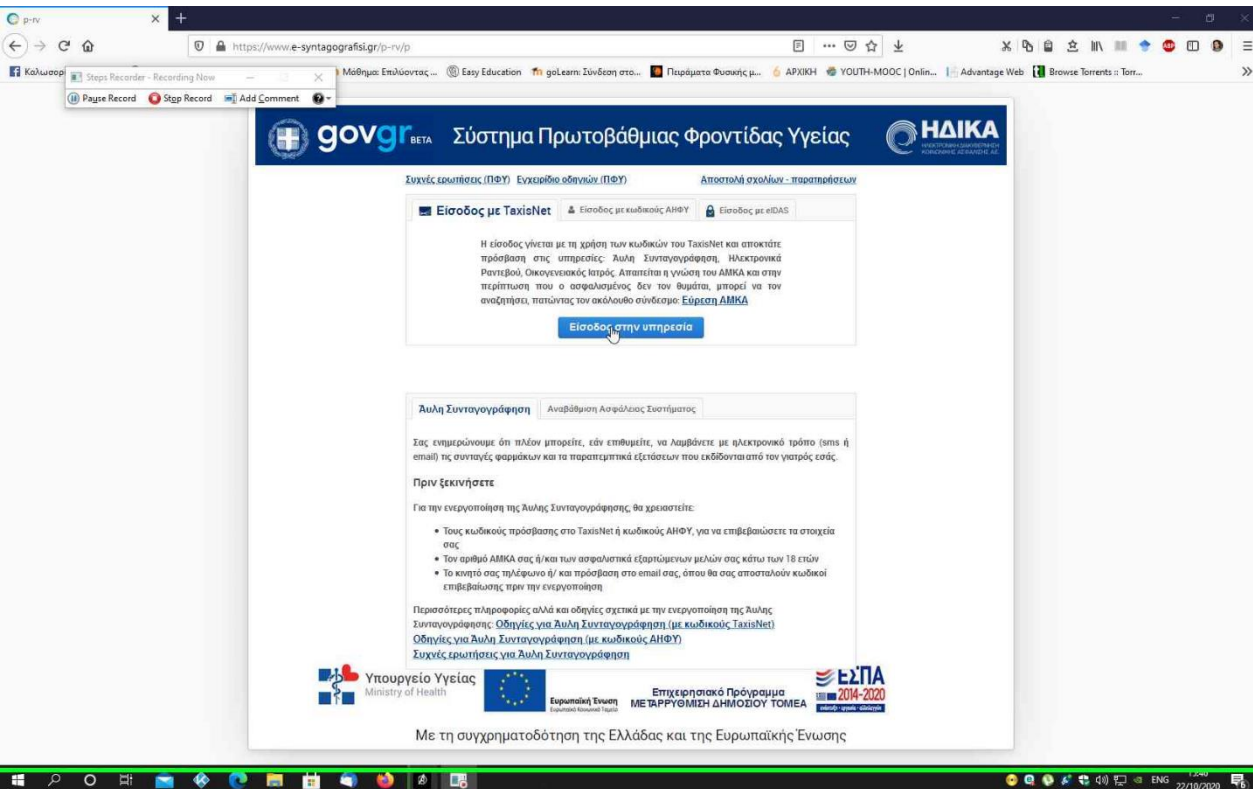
p-rv

https://www.e-syntagografisi.gr/p-rv/p

Καλωσορ | Steps Recorder - Recording Now | Μάθημα: Επιλύοντας ... | Easy Education | goLearn: Σύνδεση στο... | Πειράματα Φυσικής μ... | ΑΡΧΙΚΗ | YOUTH-MOOC | Onlin... | Advantage Web | Browse Torrents :: Torr...

Pause Record | Stop Record | Add Comment

govgr ΒΕΤΑ Σύστημα Πρωτοβάθμιας Φροντίδας Υγείας

ΗΔΙΚΑ

Συχνές ερωτήσεις (ΠΦΥ) Εγχειρίδιο οδηγιών (ΠΦΥ) Αποστολή σχολίων - παρατηρήσεων

Είσοδος με TaxisNet | Είσοδος με κωδικούς ΑΗΦΥ | Είσοδος με eIDAS

Η είσοδος γίνεται με τη χρήση των κωδικών του TaxisNet και αποκτάτε πρόσβαση στις υπηρεσίες: Άυλη Συνταγογράφηση, Ηλεκτρονικά Ραντεβού, Οικογενειακός Ιατρός. Απαιτείται η γνώση του ΑΜΚΑ και στην περίπτωση που ο ασφαλισμένος δεν τον θυμάται, μπορεί να τον αναζητήσει, πατώντας τον ακόλουθο σύνδεσμο: Εύρεση ΑΜΚΑ

Είσοδος στην υπηρεσία

Άυλη Συνταγογράφηση | Αναβάθμιση Ασφάλειας Συστήματος

Σας ενημερώνουμε ότι πλέον μπορείτε, εάν επιθυμείτε, να λαμβάνετε με ηλεκτρονικό τρόπο (sms ή email) τις συνταγές φαρμάκων και τα παραπεμπτικά εξετάσεων που εκδίδονται από τον γιατρό σας.

Πριν ξεκινήσετε

Για την ενεργοποίηση της Άυλης Συνταγογράφησης, θα χρειαστείτε:

• Τους κωδικούς πρόσβασης στο TaxisNet ή κωδικούς ΑΗΦΥ, για να επιβεβαιώσετε τα στοιχεία σας
• Τον αριθμό ΑΜΚΑ σας ή/και των ασφαλιστικά εξαρτώμενων μελών σας κάτω των 18 ετών
• Το κινητό σας τηλέφωνο ή/ και πρόσβαση στο email σας, όπου θα σας αποσταλούν κωδικοί επιβεβαίωσης πριν την ενεργοποίηση

Περισσότερες πληροφορίες αλλά και οδηγίες σχετικά με την ενεργοποίηση της Άυλης Συνταγογράφησης: Οδηγίες για Άυλη Συνταγογράφηση (με κωδικούς TaxisNet)
Οδηγίες για Άυλη Συνταγογράφηση (με κωδικούς ΑΗΦΥ)
Συχνές ερωτήσεις για Άυλη Συνταγογράφηση

Υπουργείο Υγείας Ministry of Health | Ευρωπαϊκή Ένωση | Επιχειρησιακό Πρόγραμμα ΜΕΤΑΡΡΥΘΜΙΣΗ ΔΗΜΟΣΙΟΥ ΤΟΜΕΑ | ΕΣΠΑ 2014-2020

Με τη συγχρηματοδότηση της Ελλάδας και της Ευρωπαϊκής Ένωσης

ENG 22/10/2020